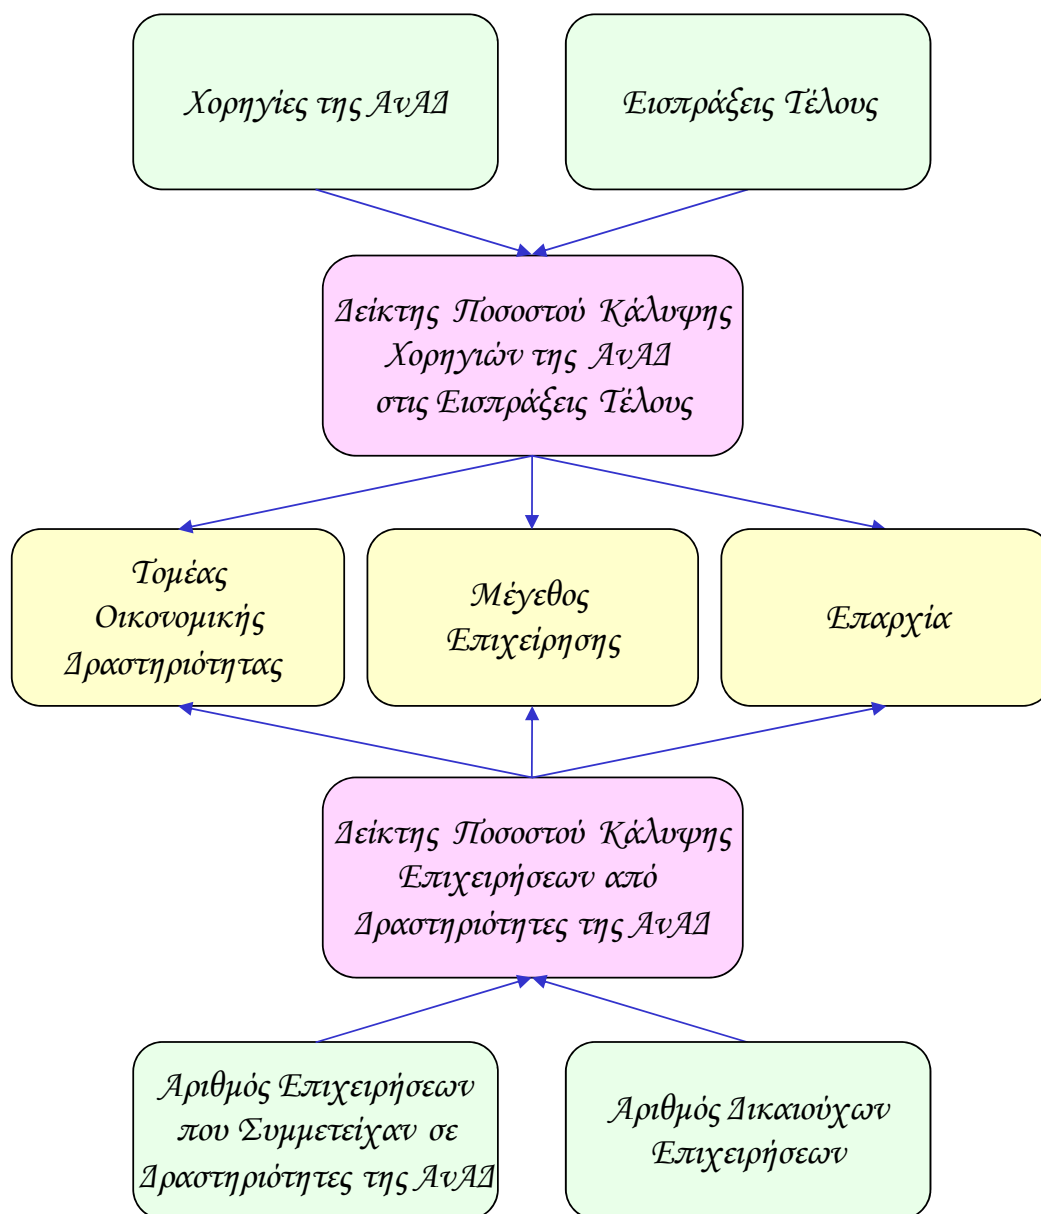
Χορηγίες της ΑνΑΔ

Εισπράξεις Τέλους

Δείκτης Ποσοστού Κάλυψης Χορηγιών της ΑνΑΔ στις Εισπράξεις Τέλους

Τομέας Οικονομικής Δραστηριότητας

Μέγεθος Επιχείρησης

Επαρχία

Δείκτης Ποσοστού Κάλυψης Επιχειρήσεων από Δραστηριότητες της ΑνΑΔ

Αριθμός Επιχειρήσεων που Συμμετείχαν σε Δραστηριότητες της ΑνΑΔ

Αριθμός Δικαιούχων Επιχειρήσεων